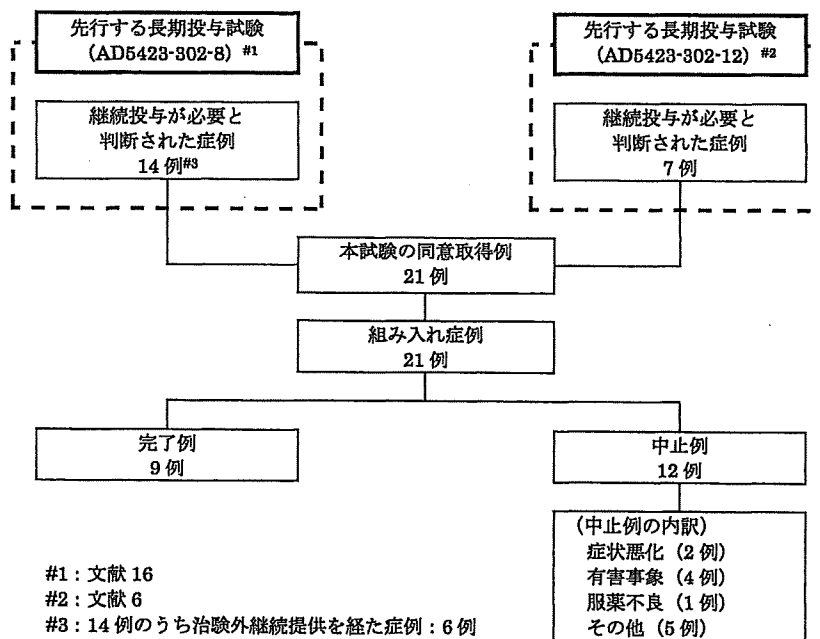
先行する長期投与試験
（AD5423-302-8）#1

継続投与が必要と
判断された症例
14 例#3

先行する長期投与試験
（AD5423-302-12）#2

継続投与が必要と
判断された症例
7 例

本試験の同意取得例
21 例

組み入れ症例
21 例

完了例
9 例

中止例
12 例

（中止例の内訳）
症状悪化（2 例）
有害事象（4 例）
服薬不良（1 例）
その他（5 例）

#1：文献 16
#2：文献 6
#3：14 例のうち治験外継続提供を経た症例：6 例